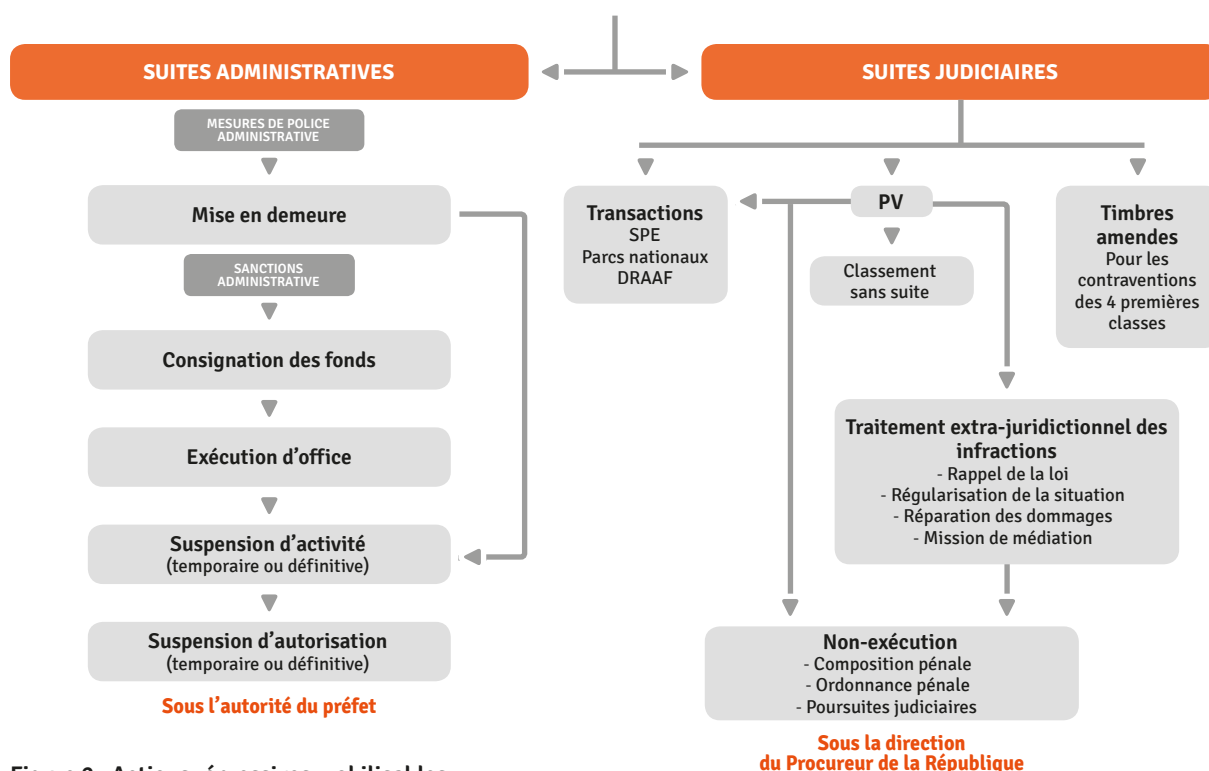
SUITES ADMINISTRATIVES

SUITES JUDICIAIRES

MESURES DE POLICE ADMINISTRATIVE

Mise en demeure

SANCTIONS ADMINISTRATIVE

Consignation des fonds

Exécution d'office

Suspension d'activité
(temporaire ou définitive)

Suspension d'autorisation
(temporaire ou définitive)

Sous l'autorité du préfet

Transactions
SPE
Parcs nationaux
DRAAF

PV

Classement sans suite

Timbres amendes
Pour les contraventions des 4 premières classes

Traitement extra-juridictionnel des infractions
- Rappel de la loi
- Régularisation de la situation
- Réparation des dommages
- Mission de médiation

Non-exécution
- Composition pénale
- Ordonnance pénale
- Poursuites judiciaires

Sous la direction du Procureur de la République

Figure 9 : Actions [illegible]